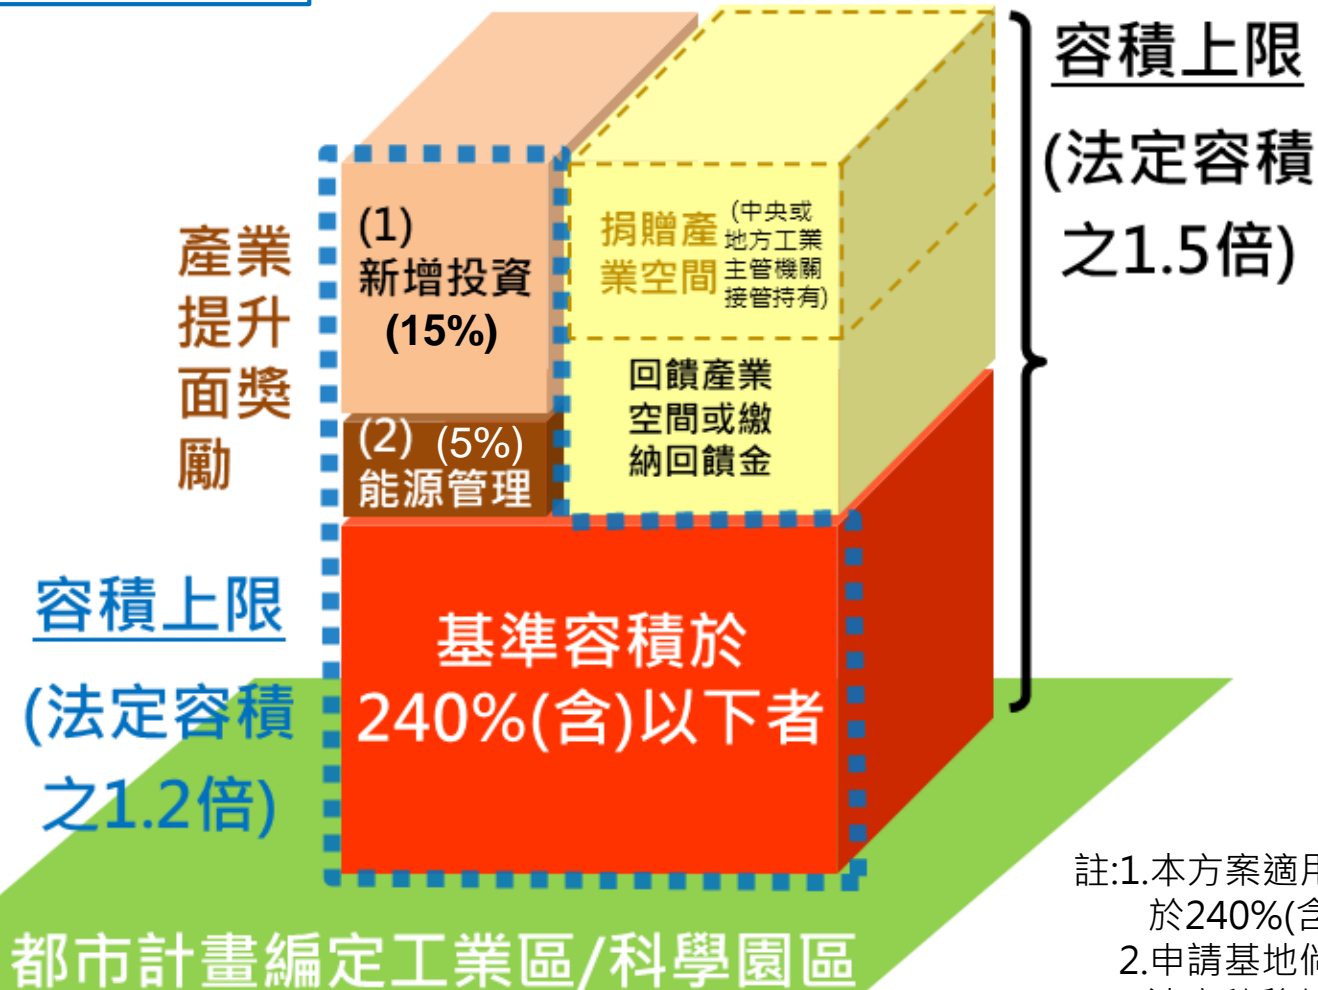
容積上限
(法定容積
之1.5倍)

產業提升面獎勵

(1)
新增投資
(15%)

捐贈產業空間 (中央或地方工業主管機關接管持有)

回饋產業空間或繳納回饋金

(2) (5%)
能源管理

容積上限
(法定容積
之1.2倍)

基準容積於
240%(含)以下者

註:1.本方案適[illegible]
於240%([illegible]
2.申請基地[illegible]

都市計畫編定工業區/科學園區